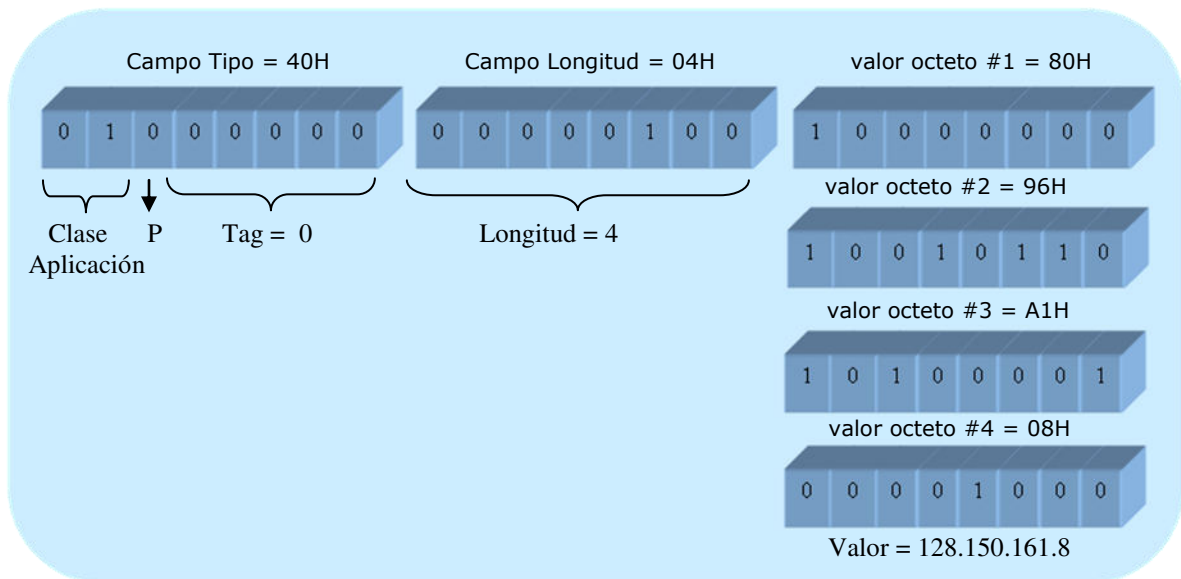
Campo Tipo = 40H

0 1 0 0 0 0 0 0

Clase Aplicación

P

Tag = 0

Campo Longitud = 04H

0 0 0 0 0 1 0 0

Longitud = 4

valor octeto #1 = 80H

1 0 0 0 0 0 0 0

valor octeto #2 = 96H

1 0 0 1 0 1 1 0

valor octeto #3 = A1H

1 0 1 0 0 0 0 1

valor octeto #4 = 08H

0 0 0 0 1 0 0 0

Valor = 128.150.161.8